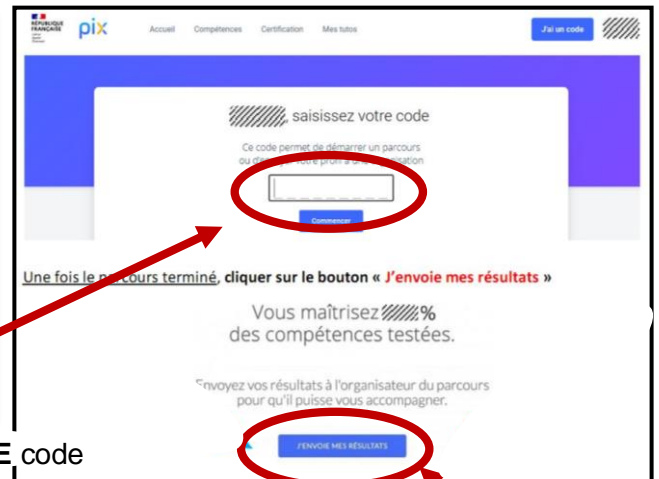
RÉPUBLIQUE FRANÇAISE

pix

Accueil Compétences Certification Mes tutos

J'ai un code

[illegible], saisissez votre code

Ce code permet de démarrer un parcours ou d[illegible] votre profil à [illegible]

Commencer

Une fois le p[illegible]cours terminé, cliquer sur le bouton « J'envoie mes résultats »

Vous maîtrisez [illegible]%
des compétences testées.

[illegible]nvoyez vos résultats à l'organisateur du parcours pour qu'il puisse vous accompagner.

J'ENVOIE MES RÉSULTATS

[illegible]E code